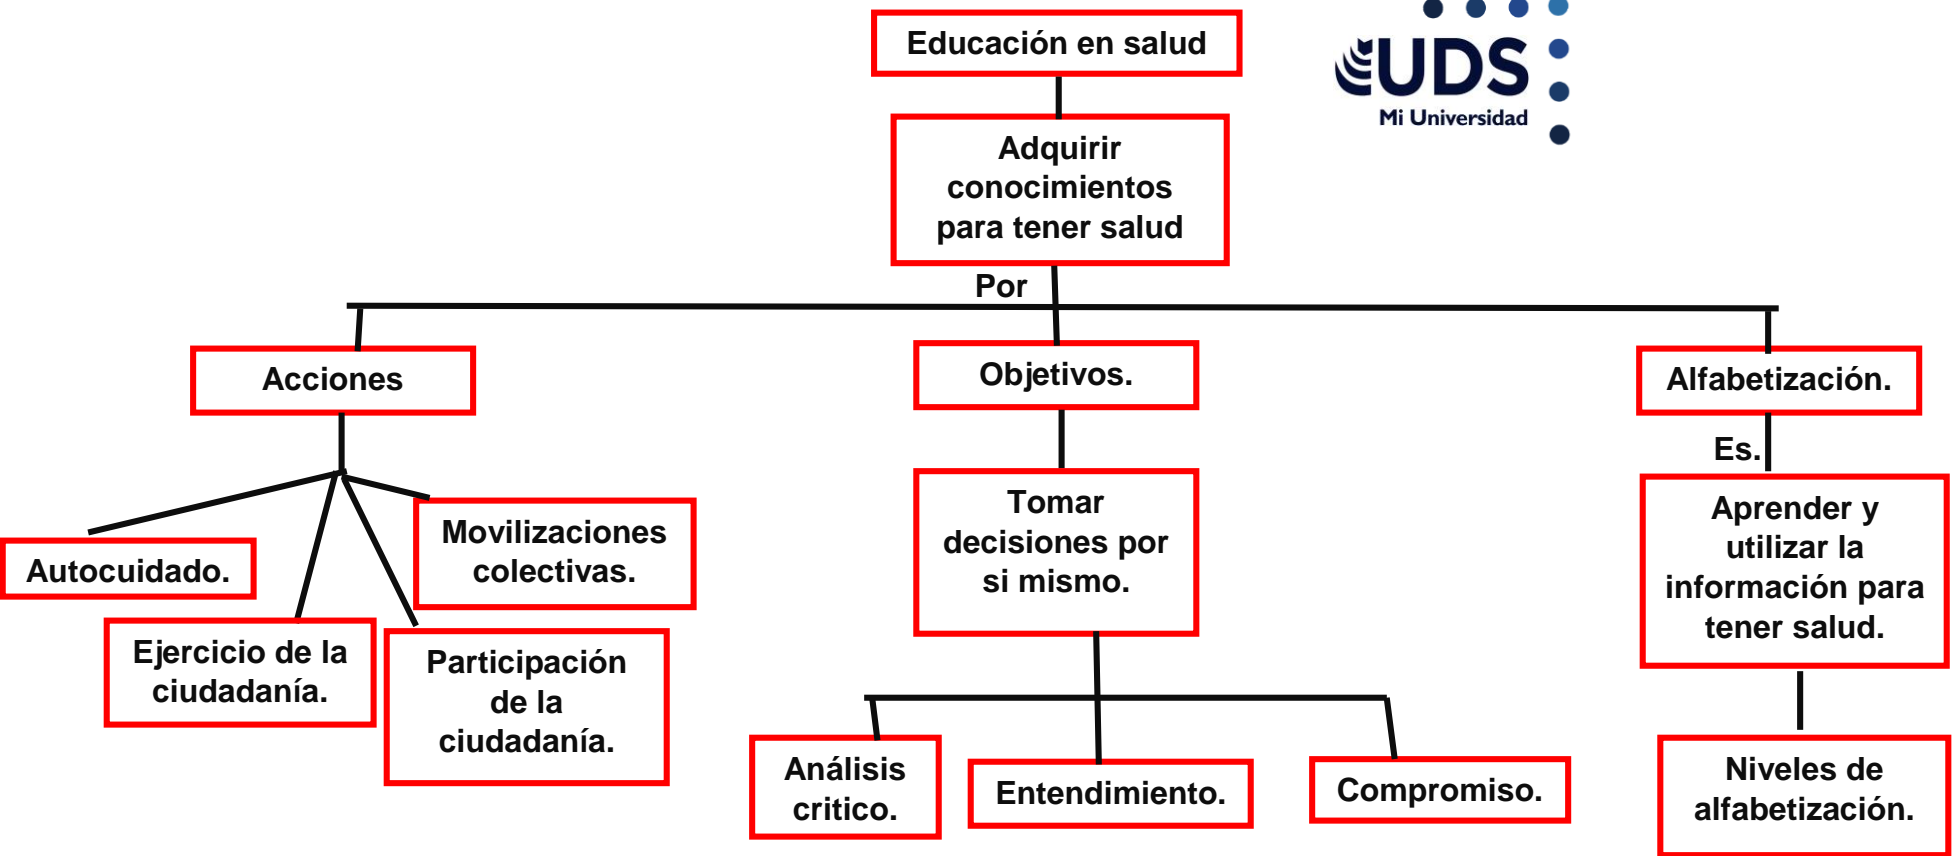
Educación en salud

UDS
Mi Universidad

Adquirir conocimientos para tener salud

Por

Acciones

Objetivos.

Alfabetización.

Es.

Autocuidado.

Movilizaciones colectivas.

Ejercicio de la ciudadanía.

Participación de la ciudadanía.

Tomar decisiones por si mismo.

Aprender y utilizar la información para tener salud.

Análisis critico.

Entendimiento.

Compromiso.

Niveles de alfabetización.